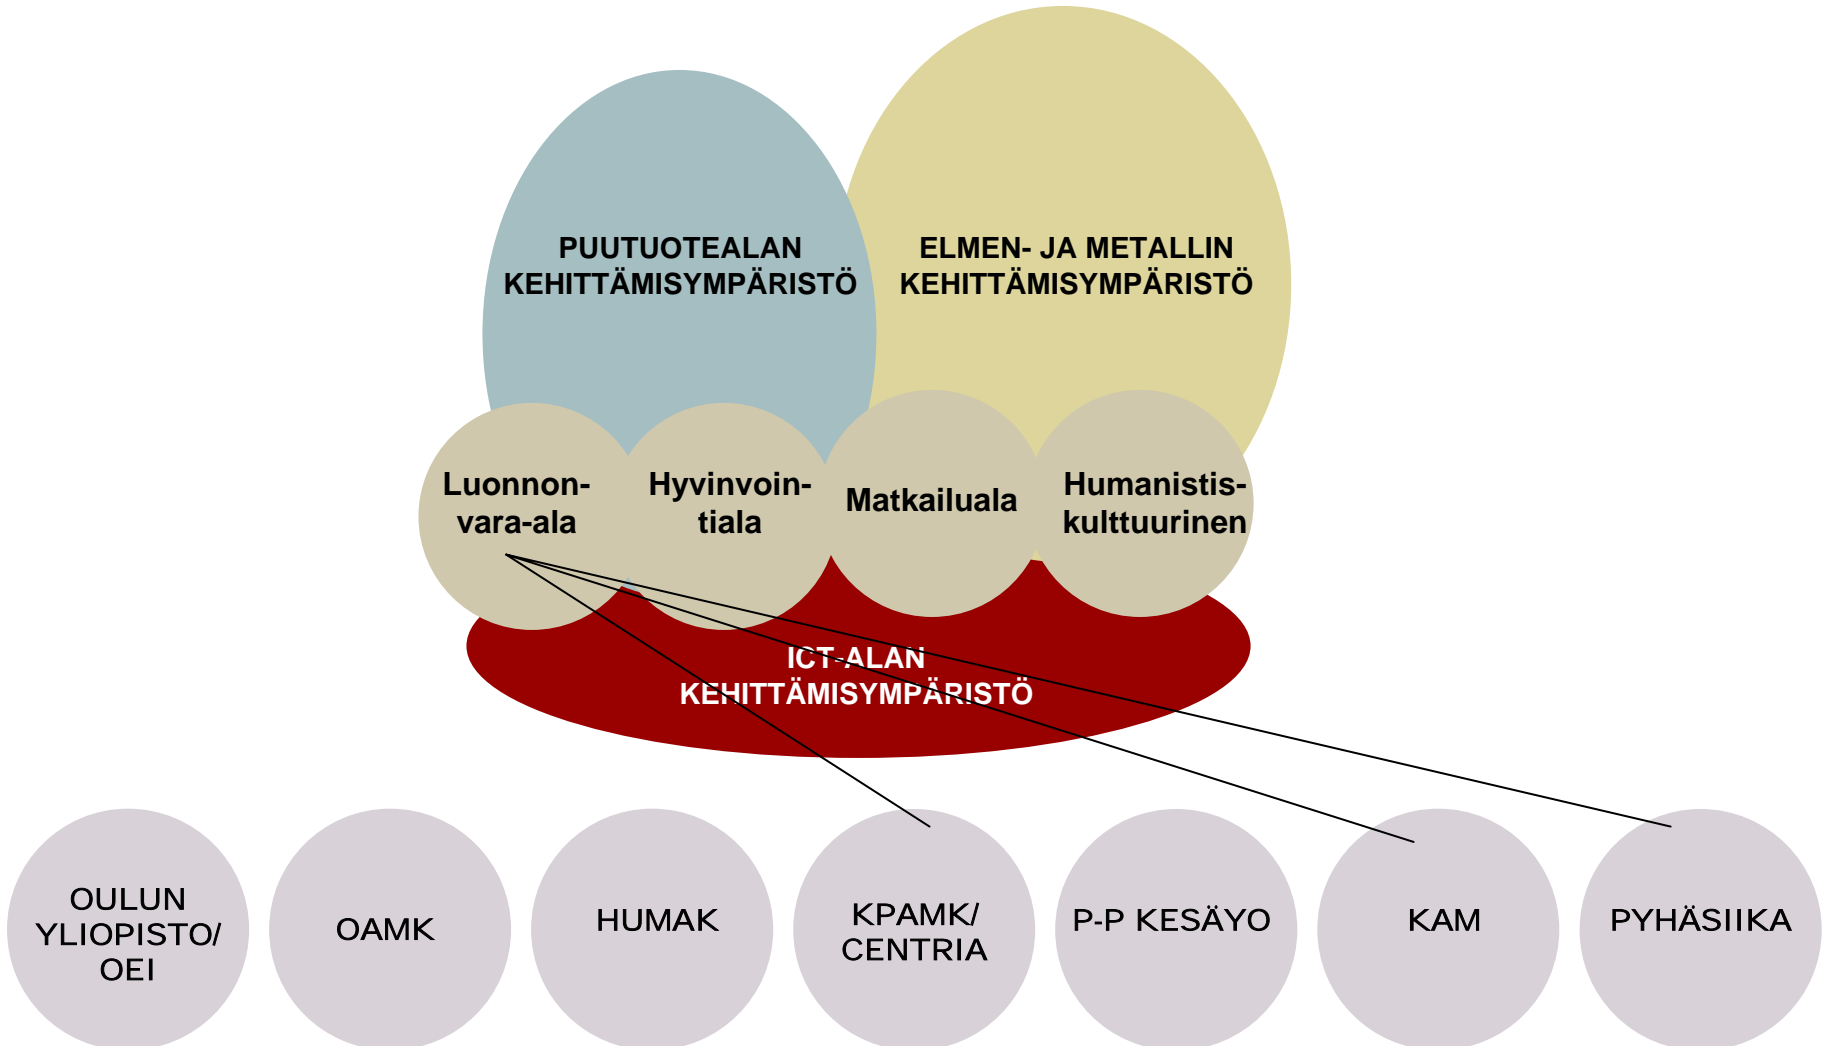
PUUTUOTEALAN KEHITTÄMISYMPÄRISTÖ

ELMEN- JA METALLIN KEHITTÄMISYMPÄRISTÖ

Luonnonvara-ala

Hyvinvointiala

Matkailuala

Humanistiskulttuurinen

ICT-ALAN KEHITTÄMISYMPÄRISTÖ

OULUN YLIOPISTO/ OEI

OAMK

HUMAK

KPAMK/ CENTRIA

P-P KESÄYO

KAM

PYHÄSIIKA